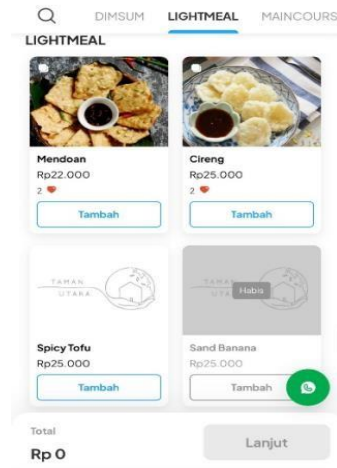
DIMSUM LIGHTMEAL MAINCOURS

LIGHTMEAL

Mendoan
Rp22.000
2

Tambah

Cireng
Rp25.000
2

Tambah

TAMAN UTARA

Spicy Tofu
Rp25.000

Tambah

TAMAN UTARA
Habis

Sand Banana
Rp25.000

Tambah

Total
Rp 0

Lanjut